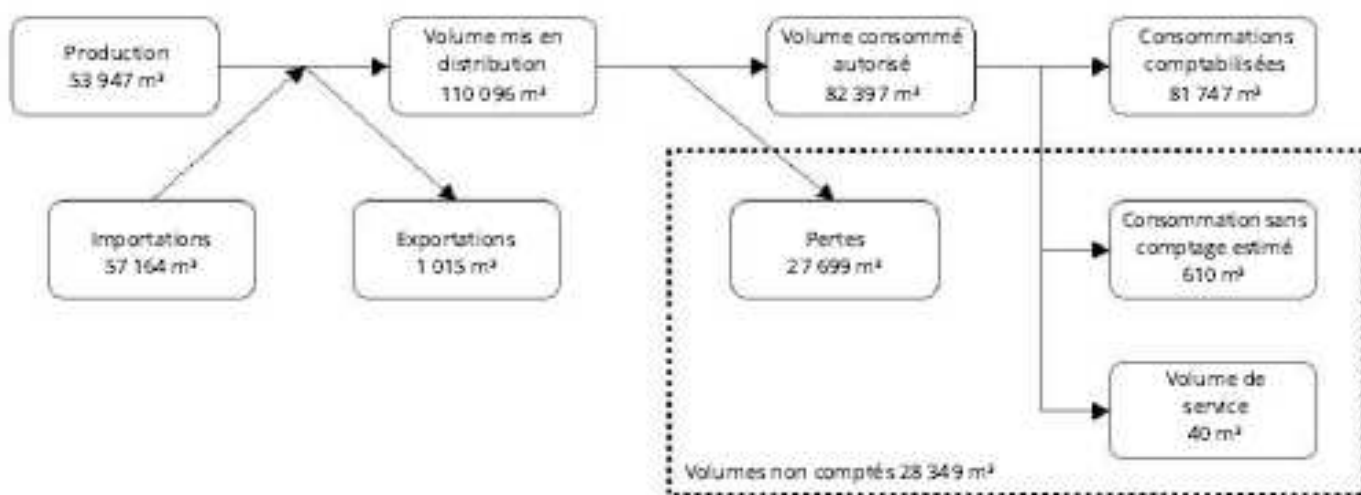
Production
53 947 m³

Volume mis en distribution
110 096 m³

Volume consommé autorisé
82 397 m³

Consommations comptabilisées
81 747 m³

Importations
57 164 m³

Exportations
1 015 m³

Pertes
27 699 m³

Consommation sans comptage estimé
610 m³

Volume de service
40 m³

Volumes non comptés 28 349 m³